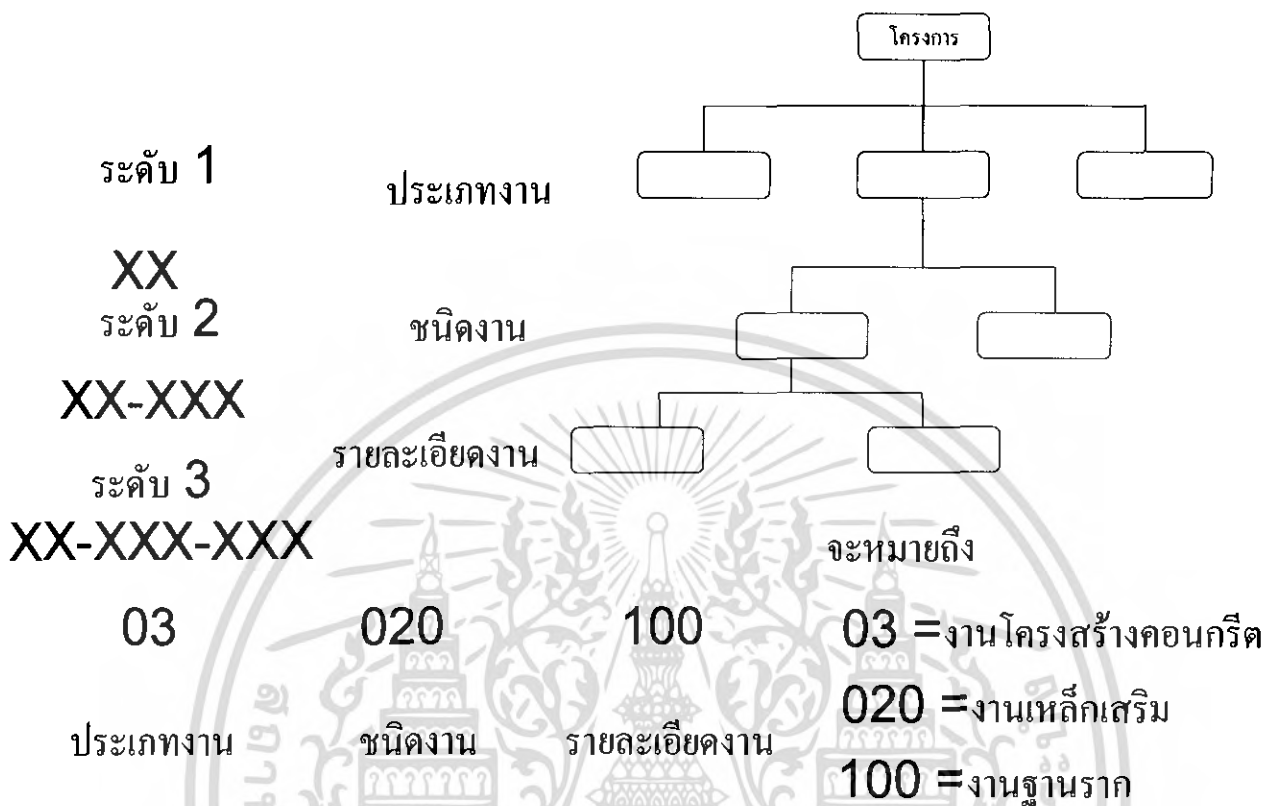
โครงการ

ระดับ 1

XX

ประเภทงาน

ระดับ 2

XX-XXX

ชนิดงาน

ระดับ 3

XX-XXX-XXX

รายละเอียดงาน

จะหมายถึง

03

020

100

ประเภทงาน

ชนิดงาน

รายละเอียดงาน

03 =งานโครงสร้างคอนกรีต

020 =งานเหล็กเสริม

100 =งานฐานราก